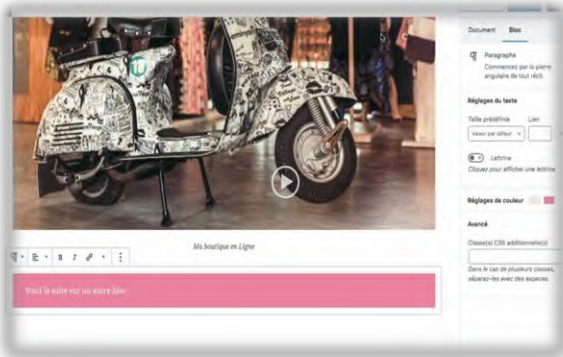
Document Bloc

Paragraphe
Commencez par la pierre angulaire de tout récit.

Réglages du texte

Taille prédéfinie Lien

Valeur par défaut

Lettrine
Cliquez pour afficher une lettrine

Réglages de couleur

Avancé

Classe(s) CSS additionnelle(s)

Dans le cas de plusieurs classes, séparez-les avec des espaces.

Ma boutique en Ligne

B I

Voici la suite sur un autre bloc